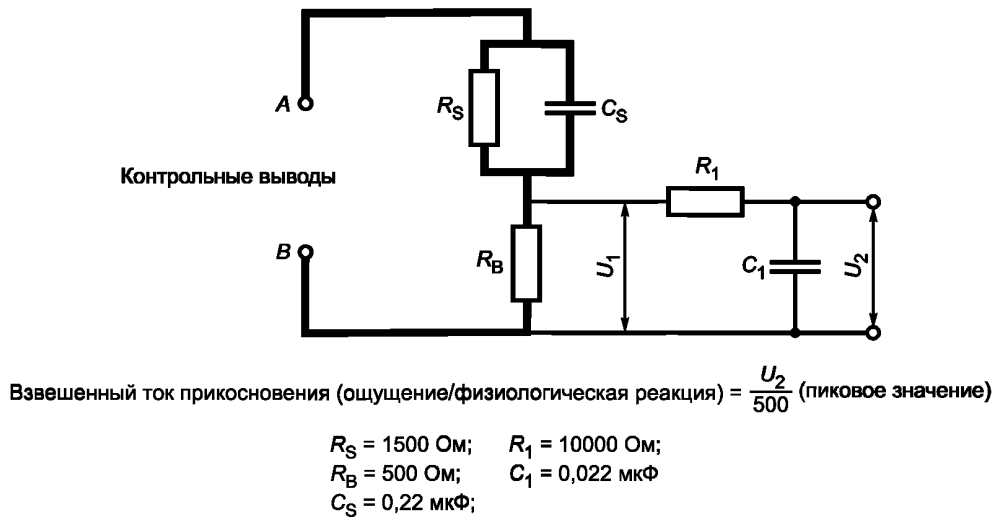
A

B

Контрольные выводы

$R_S$

$C_S$

$R_1$

$R_B$

$U_1$

$C_1$

$U_2$

Взвешенный ток прикосновения (ощущение/физиологическая реакция) = $\frac{U_2}{500}$ (пиковое значение)

$R_S$ = 1500 Ом; $R_1$ = 10000 Ом;
$R_B$ = 500 Ом; $C_1$ = 0,022 мкФ
$C_S$ = 0,22 мкФ;